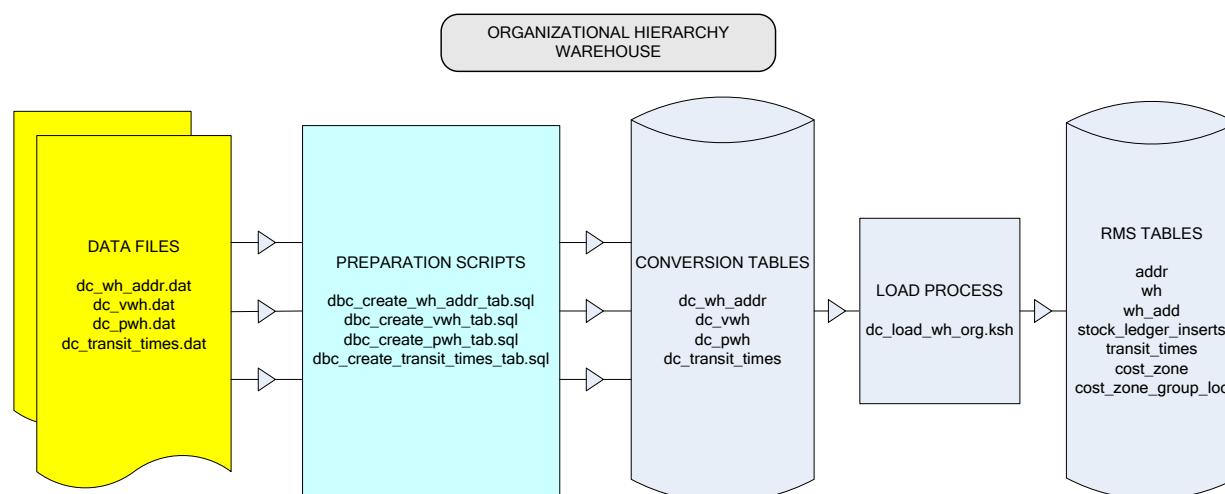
ORGANIZATIONAL HIERARCHY
WAREHOUSE

DATA FILES

dc_wh_addr.dat
dc_vwh.dat
dc_pwh.dat
dc_transit_times.dat

PREPARATION SCRIPTS

dbc_create_wh_addr_tab.sql
dbc_create_vwh_tab.sql
dbc_create_pwh_tab.sql
dbc_create_transit_times_tab.sql

CONVERSION TABLES

dc_wh_addr
dc_vwh
dc_pwh
dc_transit_times

LOAD PROCESS

dc_load_wh_org.ksh

RMS TABLES

addr
wh
wh_add
stock_ledger_inserts
transit_times
cost_zone
cost_zone_group_loc